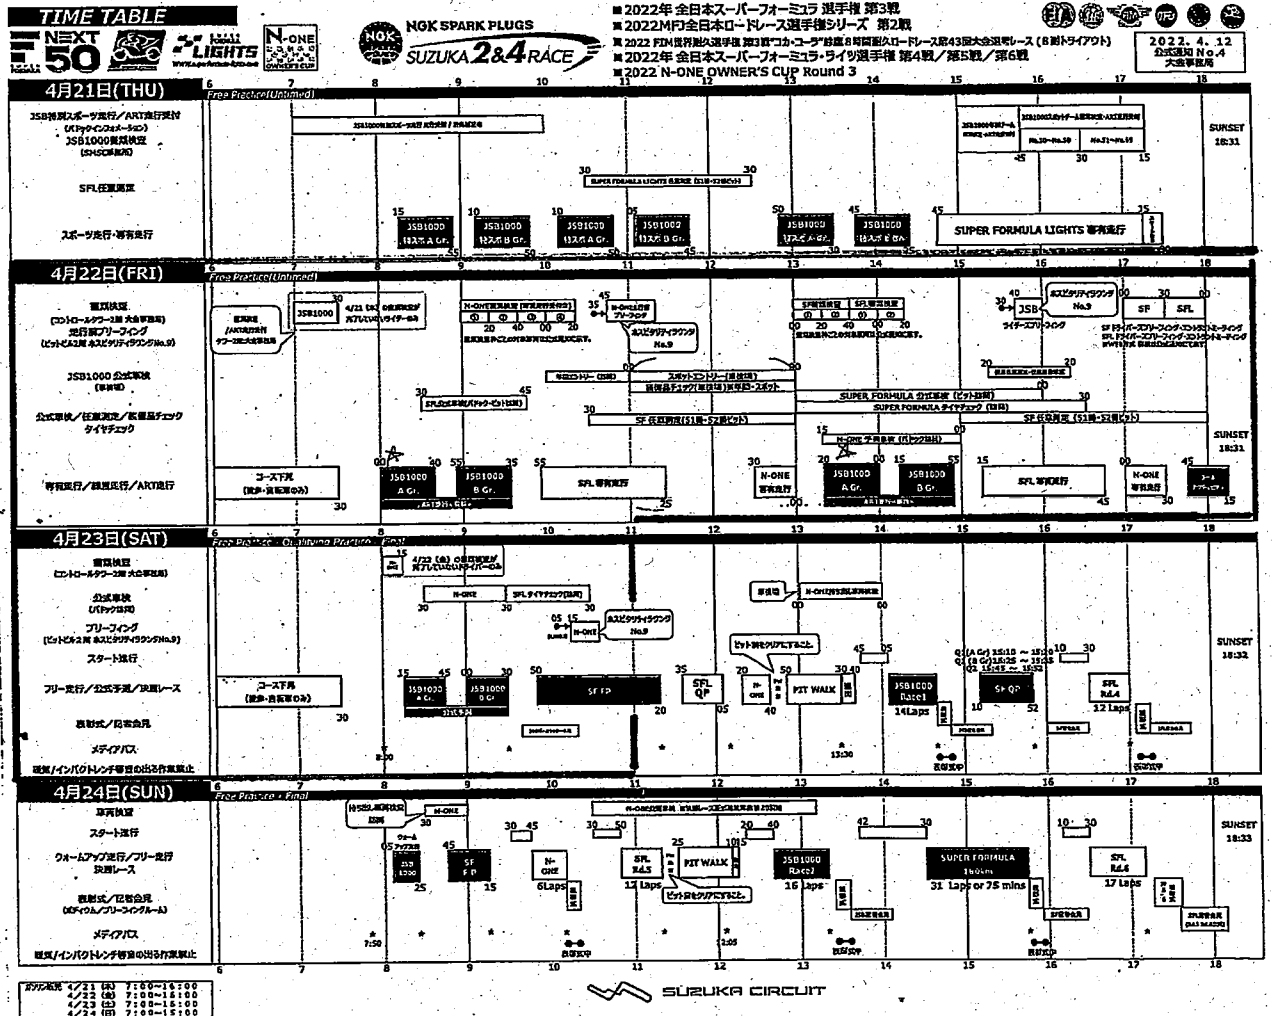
TIME TABLE

NEXT 50

LIGHTS

N-ONE OWNER'S CUP

NGK SPARK PLUGS SUZUKA 2&4 RACE

■2022年 全日本スーパーフォーミュラ 選手権 第3戦
■2022MFJ全日本ロードレース選手権シリーズ 第2戦
■2022 FIM世界耐久選手権 第3戦"コカ・コーラ"鈴鹿8時間耐久ロードレース第43回大会出場レース（8耐トライアウト）
■2022年 全日本スーパーフォーミュラ・ライツ選手権 第4戦／第5戦／第6戦
■2022 N-ONE OWNER'S CUP Round 3

2022. 4. 12
公式通知 No.4
大会事務局

4月21日(THU)
Free Practice(Unlimited)

JSB特別スポーツ走行／ART走行受付
JSB1000車検検査
SFL任意車検
スポーツ走行・専有走行

SUNSET 18:31

JSB1000 特スポA Gr.
JSB1000 特スポB Gr.
SUPER FORMULA LIGHTS 専有走行

4月22日(FRI)
Free Practice(Unlimited)

書類検査
定日前ブリーフィング
JSB1000 公式車検
公式車検／任意測定／重量量チェック タイヤチェック
専有走行／練習走行／ART走行

JSB1000
ホスピタリティラウンジ No.9
SUPER FORMULA 公式車検
SUPER FORMULA タイヤチェック
SF 任意測定
コース下見
JSB1000 A Gr.
JSB1000 B Gr.
SFL 専有走行
N-ONE 専有走行
JSB1000 A Gr.
JSB1000 B Gr.
SFL 専有走行
N-ONE 専有走行
SF
SFL

SUNSET 18:31

4月23日(SAT)
Free Practice・Qualifying Practice・Final

書類検査
公式車検
ブリーフィング
スタート進行
フリー走行／公式予選／決勝レース
表彰式／記者会見
メディアパス
競技／インパクトレンチ等音の出る作業禁止

N-ONE
SFL タイヤチェック
ホスピタリティラウンジ No.9
コース下見
JSB1000 A Gr.
JSB1000 B Gr.
SF FP
SFL QP
N-ONE
PIT WALK
JSB1000 Race1
14Laps
SF QP
SFL Rd.4
12 Laps
ピット前をクリアにすること。
Q1 (A Gr) 15:10 ～ 15:20
Q1 (B Gr) 15:25 ～ 15:35
Q2 15:45 ～ 15:52
13:30
8:00

SUNSET 18:32

4月24日(SUN)
Free Practice・Final

車両検査
スタート進行
ウォームアップ走行／フリー走行 決勝レース
表彰式／記者会見
メディアパス
競技／インパクトレンチ等音の出る作業禁止

N-ONE
JSB1000
SF FP
N-ONE 6Laps
SFL Rd.5 12 Laps
PIT WALK
JSB1000 Race2 16 Laps
SUPER FORMULA 160km 31 Laps or 75 mins
SFL Rd.6 17 Laps
ピット前をクリアにすること。
7:50
1:05

SUNSET 18:33

6 7 8 9 10 11 12 13 14 15 16 17 18

ガソリン販売
4/21 (木) 7:00～16:00
4/22 (金) 7:00～16:00
4/23 (土) 7:00～16:00
4/24 (日) 7:00～15:00

SUZUKA CIRCUIT